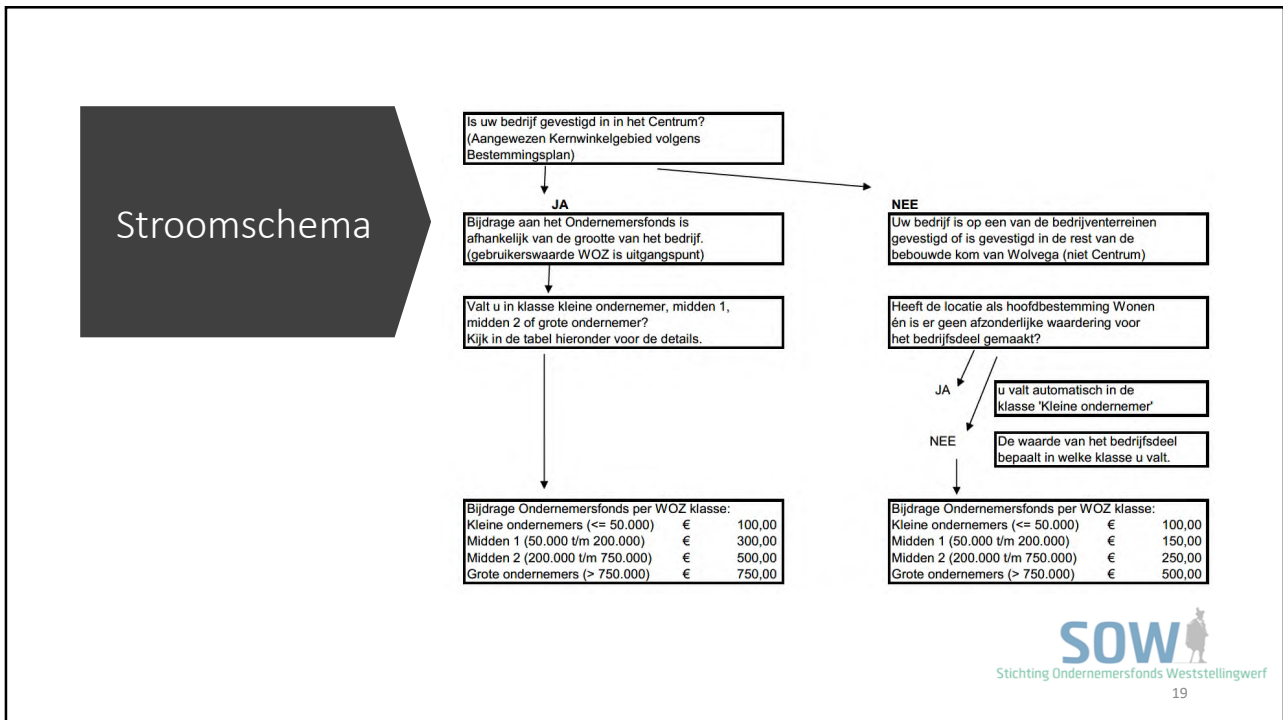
Stroomschema

Is uw bedrijf gevestigd in in het Centrum? (Aangewezen Kernwinkelgebied volgens Bestemmingsplan)

JA

Bijdrage aan het Ondernemersfonds is afhankelijk van de grootte van het bedrijf. (gebruikerswaarde WOZ is uitgangspunt)

Valt u in klasse kleine ondernemer, midden 1, midden 2 of grote ondernemer? Kijk in de tabel hieronder voor de details.

| Bijdrage Ondernemersfonds per WOZ klasse: | | |
|---|---|---|
| Kleine ondernemers (<= 50.000) | € | 100,00 |
| Midden 1 (50.000 t/m 200.000) | € | 300,00 |
| Midden 2 (200.000 t/m 750.000) | € | 500,00 |
| Grote ondernemers (> 750.000) | € | 750,00 |

NEE

Uw bedrijf is op een van de bedrijventerreinen gevestigd of is gevestigd in de rest van de bebouwde kom van Wolvega (niet Centrum)

Heeft de locatie als hoofdbestemming Wonen én is er geen afzonderlijke waardering voor het bedrijfsdeel gemaakt?

JA

u valt automatisch in de klasse 'Kleine ondernemer'

NEE

De waarde van het bedrijfsdeel bepaalt in welke klasse u valt.

| Bijdrage Ondernemersfonds per WOZ klasse: | | |
|---|---|---|
| Kleine ondernemers (<= 50.000) | € | 100,00 |
| Midden 1 (50.000 t/m 200.000) | € | 150,00 |
| Midden 2 (200.000 t/m 750.000) | € | 250,00 |
| Grote ondernemers (> 750.000) | € | 500,00 |

SOW
Stichting Ondernemersfonds Weststellingwerf

19